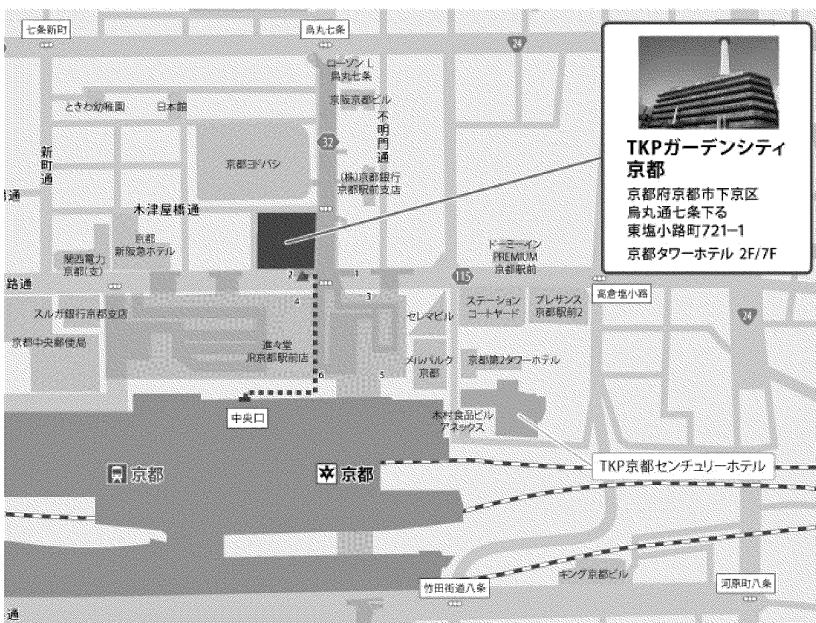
七条新町

烏丸七条

24

ローソンL
烏丸七条

ときわ幼稚園

日本郵

京阪京都ビル

不
明
門
通

新
町
通

32

京都ヨドバシ

(株)京都銀行
京都駅前支店

通

木津屋橋通

京都
新阪急ホテル

関西電力
京都(支)

ドーミーイン
PREMIUM
京都駅前

115

路通

2

1

4

3

スルガ銀行京都支店

ステーション
コートヤード

プレサンス
京都駅前2

高倉塩小路

24

セレマビル

京都中央郵便局

進々堂
JR京都駅前店

メルパルク
京都

京都第2タワーホテル

6

5

中央口

木村食品ビル
アネックス

京都

京都

TKP京都センチュリーホテル

キング京都ビル

竹田街道八条

河原町八条

通

TKPガーデンシティ
京都

京都府京都市下京区
烏丸通七条下る
東塩小路町721-1

京都タワーホテル 2F/7F